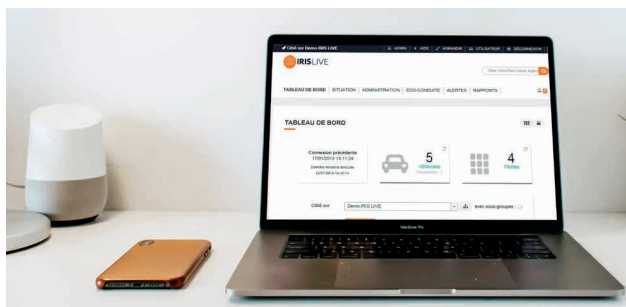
Ciblé sur Demo IRIS LIVE ADMIN AIDE AGRANDIR UTILISATEUR DÉCONNEXION

IRISLIVE

TABLEAU DE BORD | SITUATION | ADMINISTRATION | ECO-CONDUITE | ALERTES | RAPPORTS

TABLEAU DE BORD

Connexion précédente 17/01/2019 15:11:24

5 véhicules

4 Flottes

Ciblé sur Demo IRIS LIVE avec sous-groupes

MacBook Pro